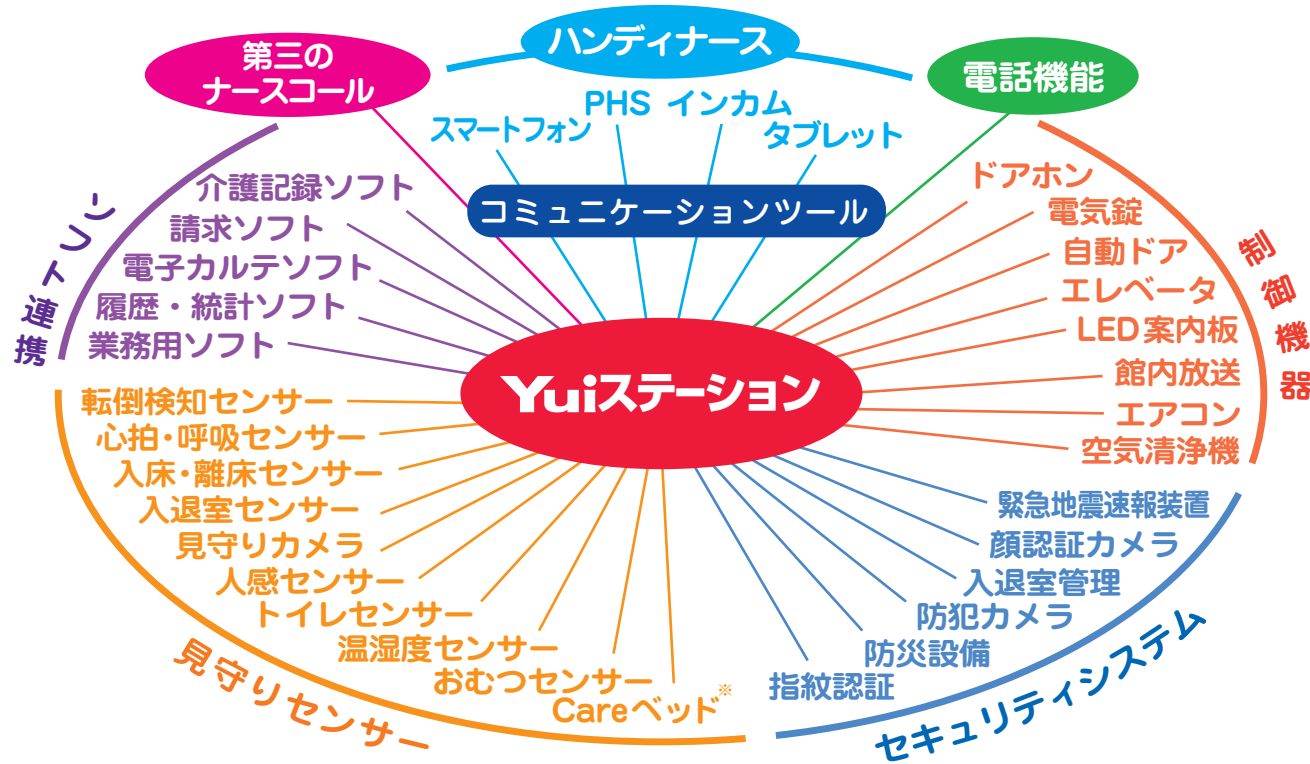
第三の
ナースコール

ハンディナース

電話機能

スマートフォン
PHS
インカム
タブレット

コミュニケーションツール

ソフト連携

介護記録ソフト
請求ソフト
電子カルテソフト
履歴・統計ソフト
業務用ソフト

Yuiステーション

制御機器

ドアホン
電気錠
自動ドア
エレベータ
LED案内板
館内放送
エアコン
空気清浄機

転倒検知センサー
心拍・呼吸センサー
入床・離床センサー
入退室センサー
見守りカメラ
人感センサー
トイレセンサー
温湿度センサー
おむつセンサー
Careベッド※

見守りセンサー

緊急地震速報装置
顔認証カメラ
入退室管理
防犯カメラ
防災設備
指紋認証

セキュリティシステム